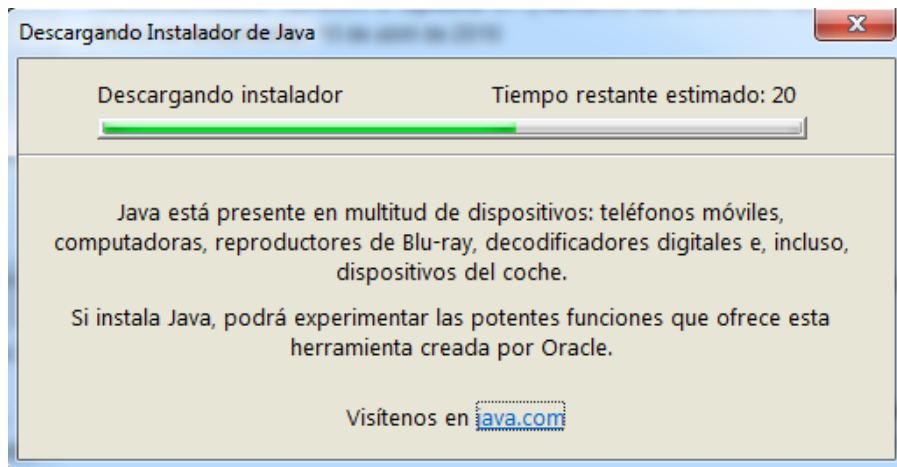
Descargando Instalador de Java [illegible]

Descargando instalador

Tiempo restante estimado: 20

Java está presente en multitud de dispositivos: teléfonos móviles, computadoras, reproductores de Blu-ray, decodificadores digitales e, incluso, dispositivos del coche.

Si instala Java, podrá experimentar las potentes funciones que ofrece esta herramienta creada por Oracle.

Visítenos en java.com